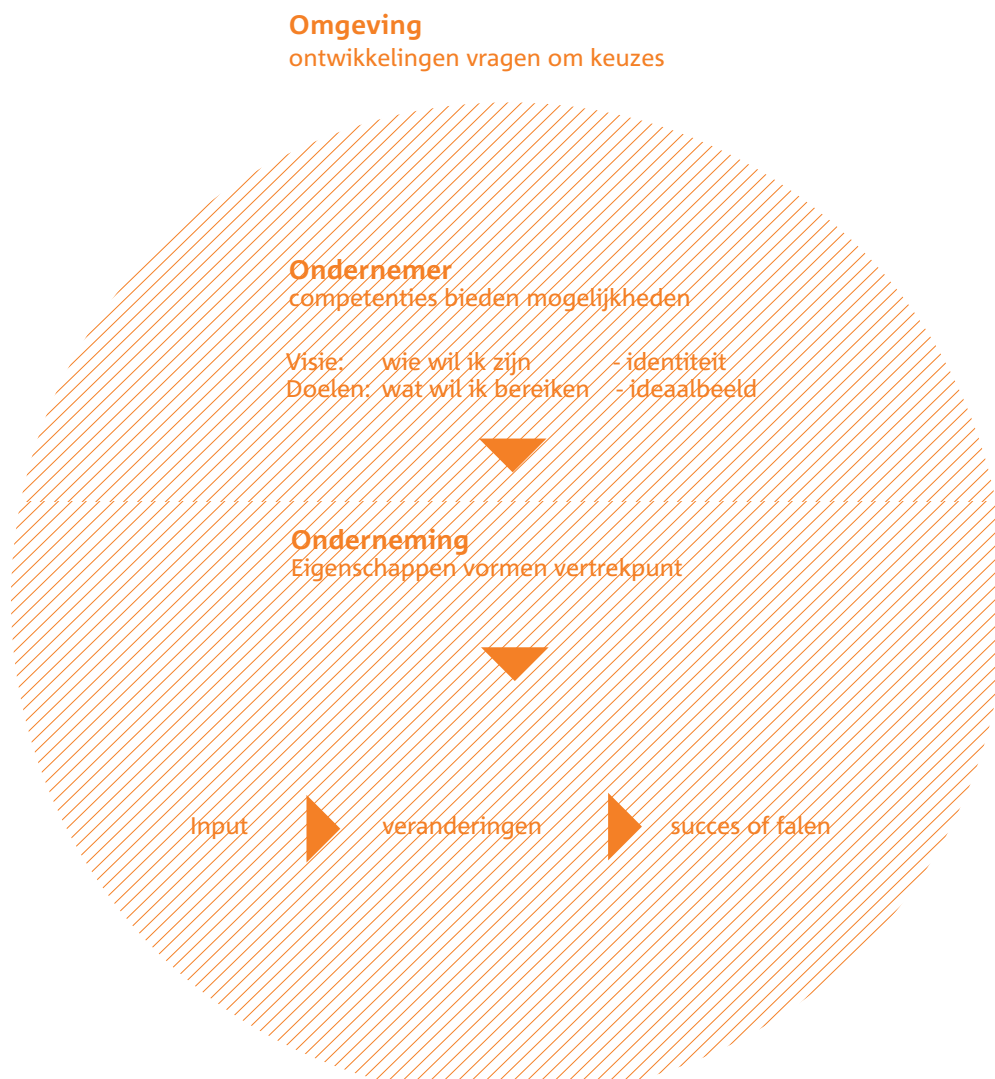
**Omgeving**
ontwikkelingen vragen om keuzes

**Ondernemer**
competenties bieden mogelijkheden

Visie: wie wil ik zijn - identiteit
Doelen: wat wil ik bereiken - ideaalbeeld

**Onderneming**
Eigenschappen vormen vertrekpunt

Input veranderingen succes of falen